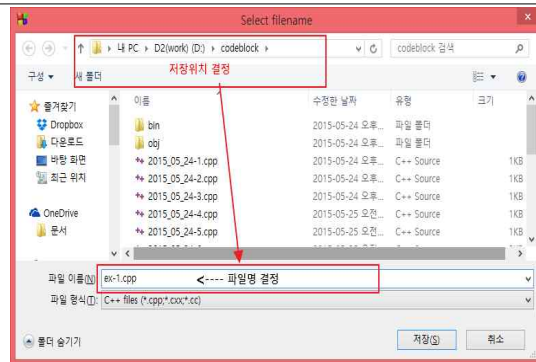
Select filename

내 PC › D2(work) (D:) › codeblock ›

codeblock 검색

구성 ▾ 새 폴더

저장위치 결정

즐겨찾기
Dropbox
다운로드
바탕 화면
최근 위치

OneDrive
문서

| 이름 | 수정한 날짜 | 유형 | 크기 |
|---|---|---|---|
| bin | 2015-05-24 오후... | 파일 폴더 | |
| obj | 2015-05-24 오후... | 파일 폴더 | |
| 2015_05_24-1.cpp | 2015-05-24 오후... | C++ Source | 1KB |
| 2015_05_24-2.cpp | 2015-05-24 오후... | C++ Source | 1KB |
| 2015_05_24-3.cpp | 2015-05-24 오후... | C++ Source | 1KB |
| 2015_05_24-4.cpp | 2015-05-25 오전... | C++ Source | 1KB |
| 2015_05_24-5.cpp | 2015-05-25 오전... | C++ Source | 1KB |

파일 이름(N): ex-1.cpp <---- 파일명 결정

파일 형식(T): C++ files (*.cpp;*.cxx;*.cc)

폴더 숨기기

저장(S) 취소